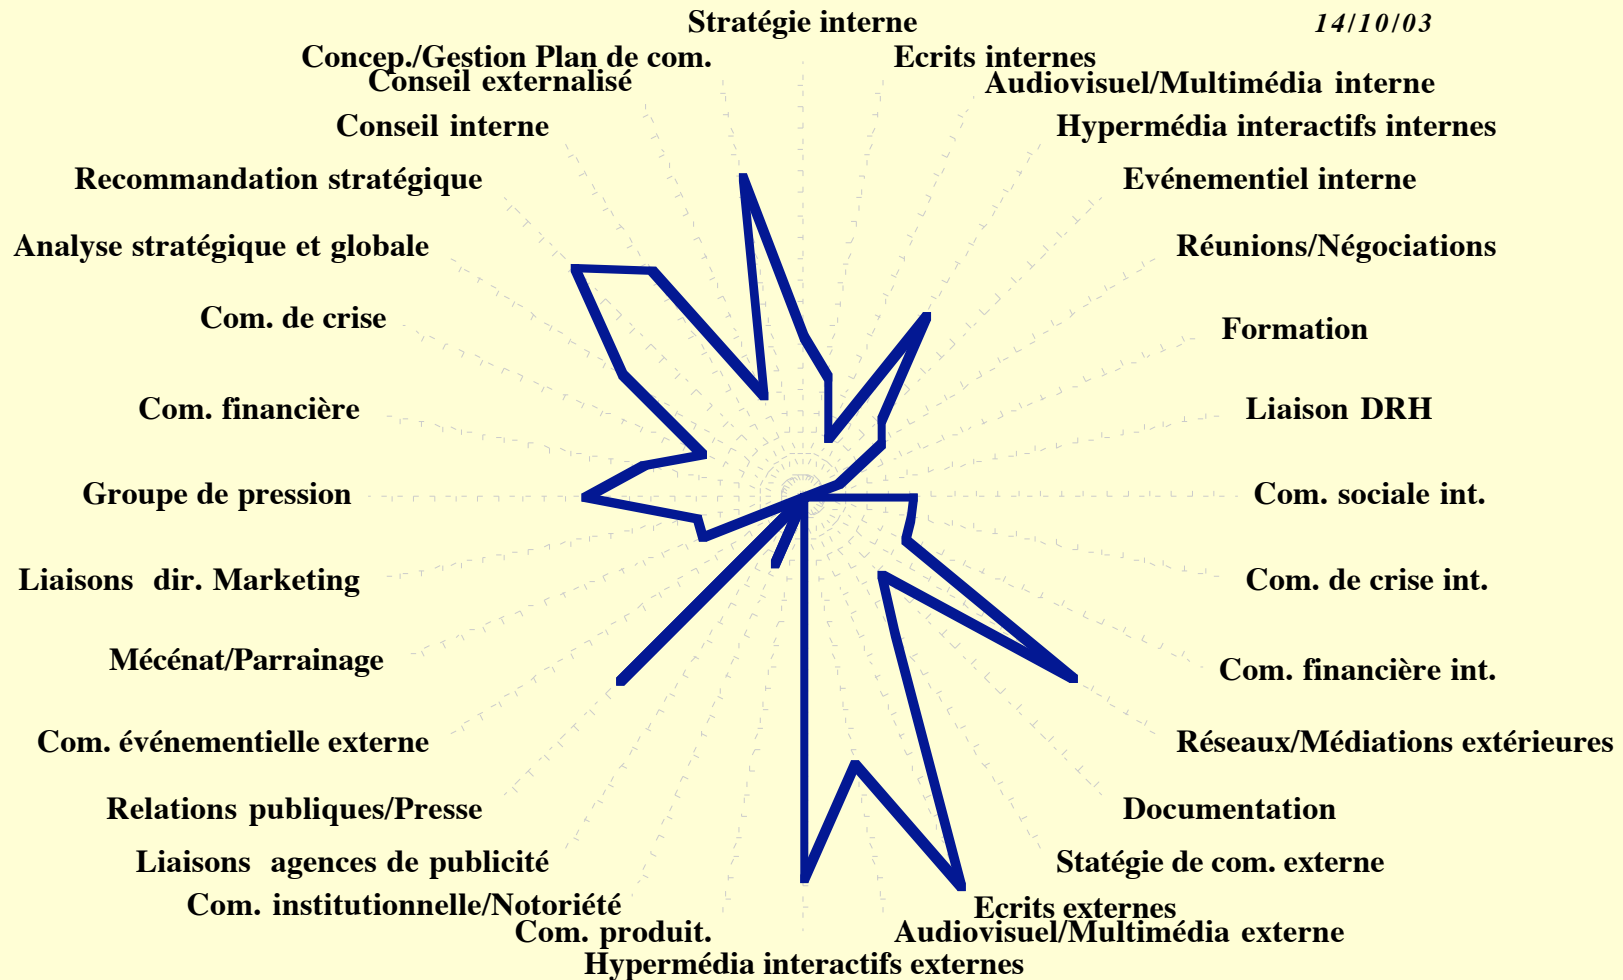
Stratégie interne
14/10/03
Concep./Gestion Plan de com.
Ecrits internes
Conseil externalisé
Audiovisuel/Multimédia interne
Conseil interne
Hypermédia interactifs internes
Recommandation stratégique
Evénementiel interne
Analyse stratégique et globale
Réunions/Négociations
Com. de crise
Formation
Com. financière
Liaison DRH
Groupe de pression
Com. sociale int.
Liaisons dir. Marketing
Com. de crise int.
Mécénat/Parrainage
Com. financière int.
Com. événementielle externe
Réseaux/Médiations extérieures
Relations publiques/Presse
Documentation
Liaisons agences de publicité
Stratégie de com. externe
Com. institutionnelle/Notoriété
Ecrits externes
Com. produit.
Audiovisuel/Multimédia externe
Hypermédia interactifs externes